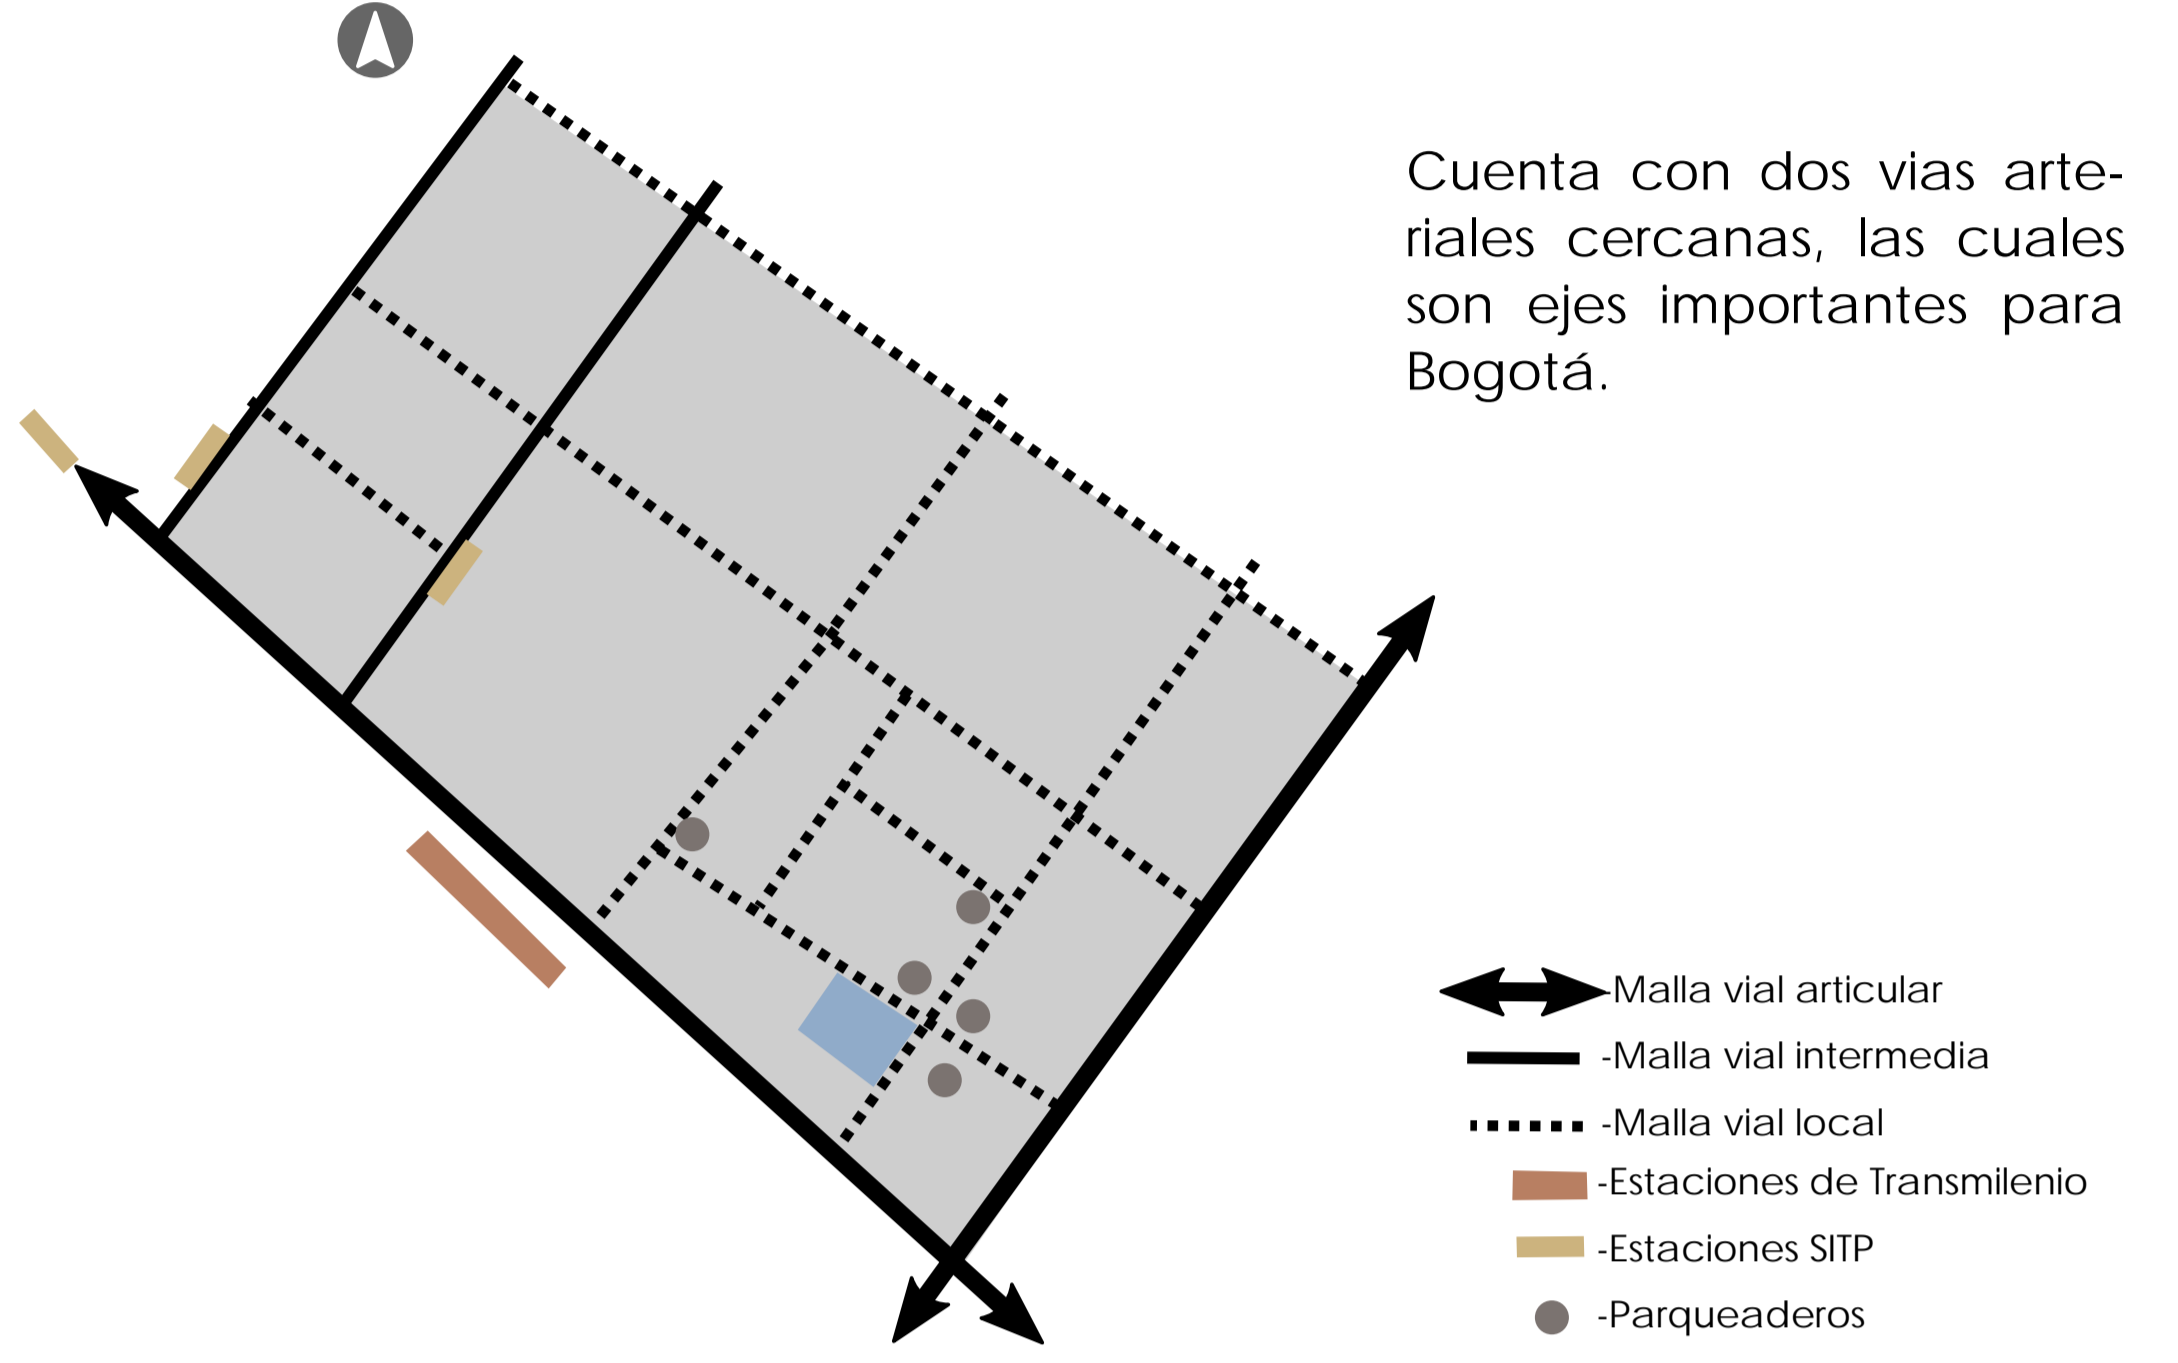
Cuenta con dos vias arteriales cercanas, las cuales son ejes importantes para Bogotá.

-Malla vial articular
-Malla vial intermedia
-Malla vial local
-Estaciones de Transmilenio
-Estaciones SITP
-Parqueaderos